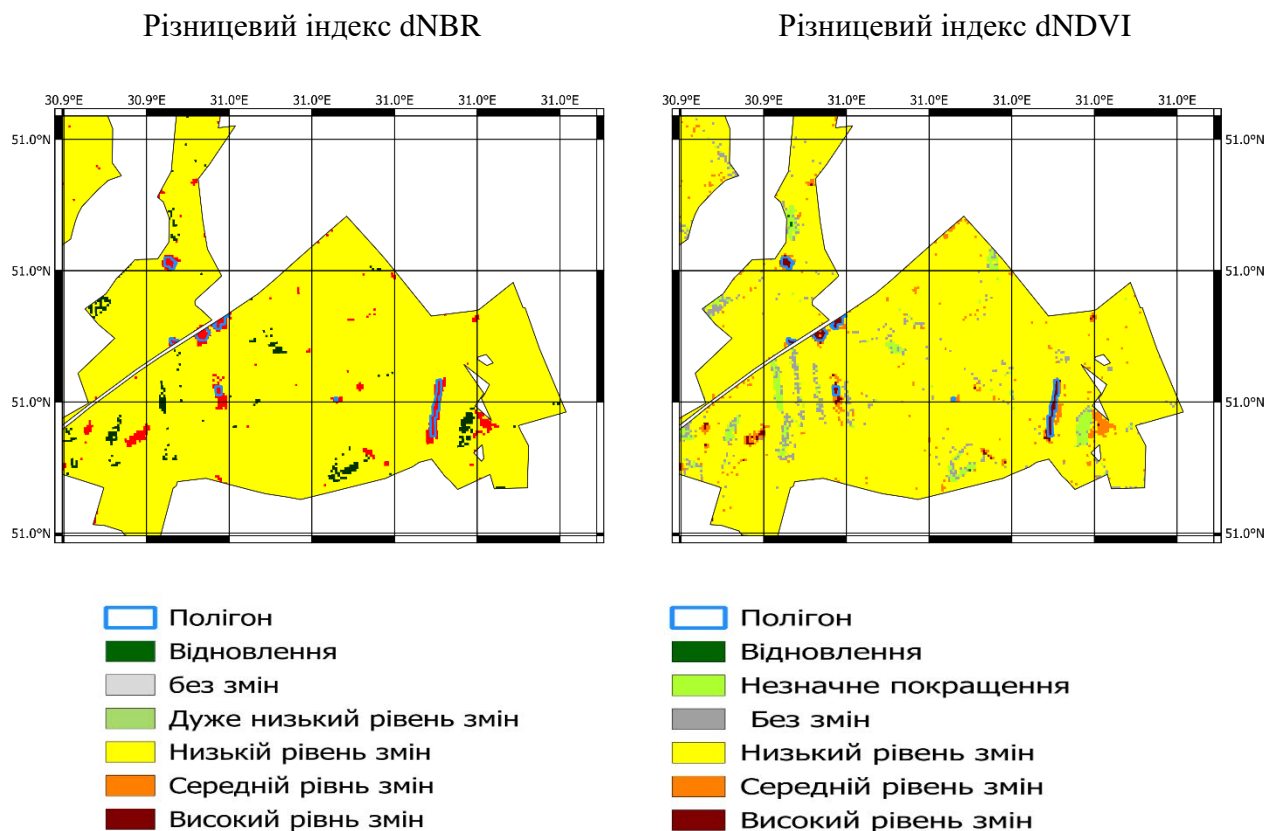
Різницевий індекс dNBR

30.9°E 30.9°E 31.0°E 31.0°E 31.0°E 31.0°E 31.0°E

51.0°N
51.0°N
51.0°N
51.0°N

Полігон
Відновлення
без змін
Дуже низький рівень змін
Низькій рівень змін
Середній рівнь змін
Високий рівнь змін

Різницевий індекс dNDVI

30.9°E 30.9°E 31.0°E 31.0°E 31.0°E 31.0°E 31.0°E

51.0°N
51.0°N
51.0°N
51.0°N

Полігон
Відновлення
Незначне покращення
Без змін
Низький рівень змін
Середній рівень змін
Високий рівень змін